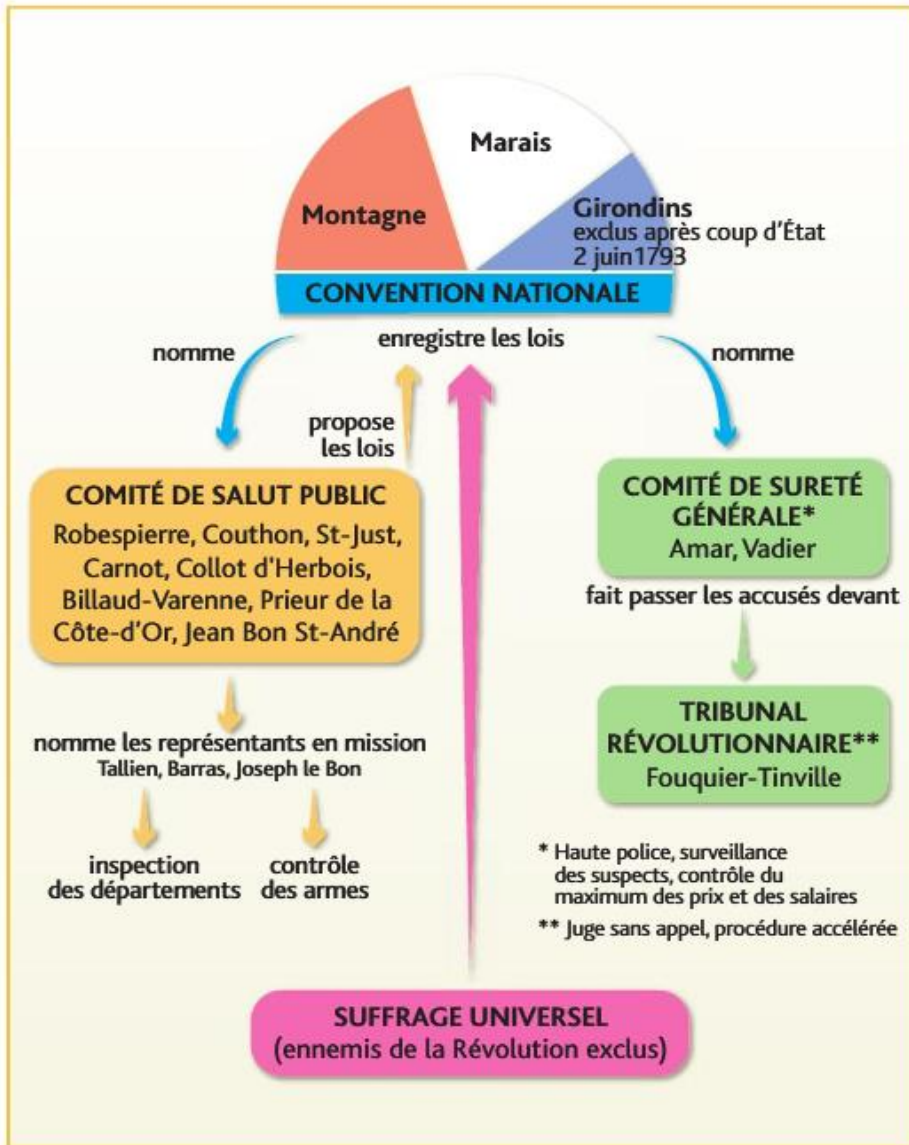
Marais

Montagne

Girondins
exclus après coup d'État
2 juin1793

CONVENTION NATIONALE

nomme

enregistre les lois

nomme

propose
les lois

COMITÉ DE SALUT PUBLIC
Robespierre, Couthon, St-Just, Carnot, Collot d'Herbois, Billaud-Varenne, Prieur de la Côte-d'Or, Jean Bon St-André

COMITÉ DE SURETÉ GÉNÉRALE*
Amar, Vadier

fait passer les accusés devant

TRIBUNAL RÉVOLUTIONNAIRE**
Fouquier-Tinville

nomme les représentants en mission
Tallien, Barras, Joseph le Bon

inspection
des départements

contrôle
des armes

* Haute police, surveillance des suspects, contrôle du maximum des prix et des salaires

** Juge sans appel, procédure accélérée

SUFFRAGE UNIVERSEL
(ennemis de la Révolution exclus)